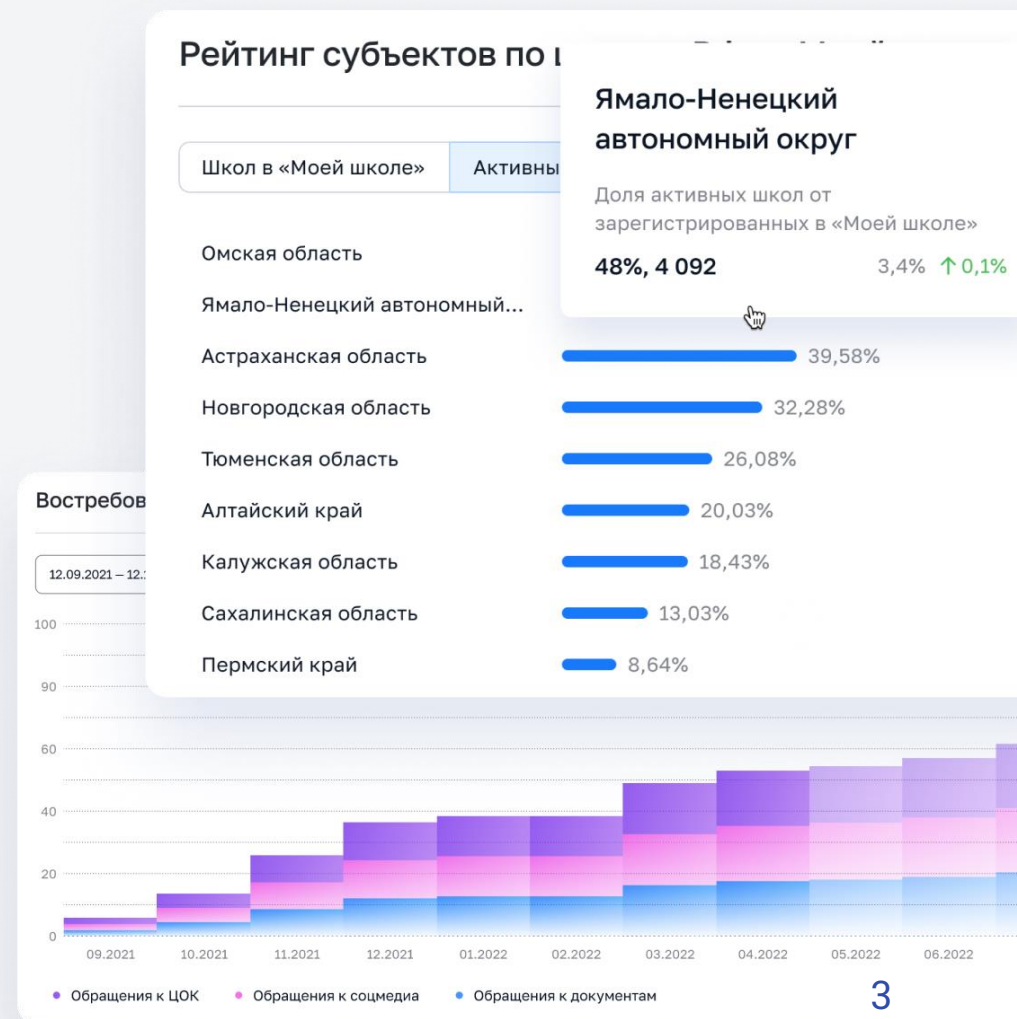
Рейтинг субъектов по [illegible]

Школ в «Моей школе»
Активны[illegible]

Ямало-Ненецкий автономный округ

Доля активных школ от зарегистрированных в «Моей школе»

48%, 4 092
3,4% ↑ 0,1%

Омская область
Ямало-Ненецкий автономный...
Астраханская область 39,58%
Новгородская область 32,28%
Тюменская область 26,08%
Алтайский край 20,03%
Калужская область 18,43%
Сахалинская область 13,03%
Пермский край 8,64%

Востребов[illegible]

12.09.2021 – 12.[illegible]

100
90
60
40
20
0

09.2021
10.2021
11.2021
12.2021
01.2022
02.2022
03.2022
04.2022
05.2022
06.2022

Обращения к ЦОК
Обращения к соцмедиа
Обращения к документам

3